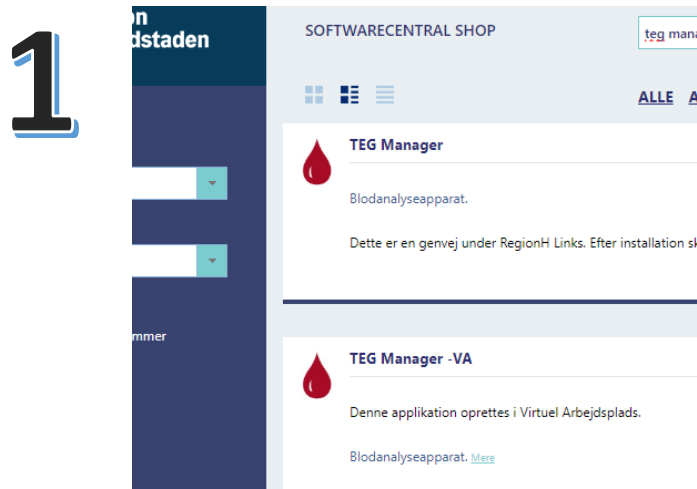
1

on
dstaden

mmer

SOFTWARECENTRAL SHOP

teg mana

ALLE A

TEG Manager

Blodanalyseapparat.

Dette er en genvej under RegionH Links. Efter installation sk

TEG Manager -VA

Denne applikation oprettes i Virtuel Arbejdsplads.

Blodanalyseapparat. Mere